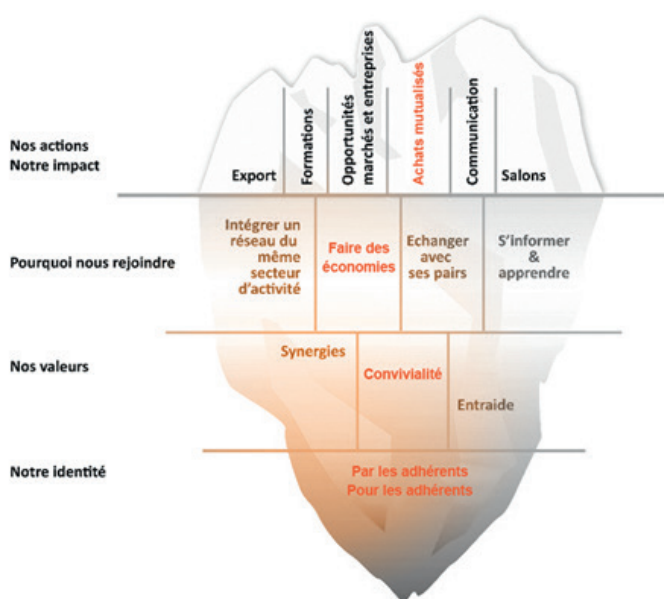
Nos actions
Notre impact

Export

Formations

Opportunités marchés et entreprises

Achats mutualisés

Communication

Salons

Pourquoi nous rejoindre

Intégrer un réseau du même secteur d'activité

Faire des économies

Echanger avec ses pairs

S'informer & apprendre

Nos valeurs

Synergies

Convivialité

Entraide

Notre identité

Par les adhérents
Pour les adhérents